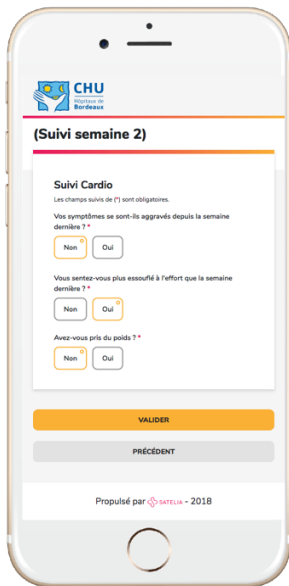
CHU
Hôpitaux de Bordeaux

(Suivi semaine 2)

Suivi Cardio
Les champs suivis de (*) sont obligatoires.

Vos symptômes se sont-ils aggravés depuis la semaine dernière ? *
Non
Oui

Vous sentez-vous plus essoufflé à l'effort que la semaine dernière ? *
Non
Oui

Avez-vous pris du poids ? *
Non
Oui

VALIDER
PRÉCÉDENT

Propulsé par SATELIA - 2018